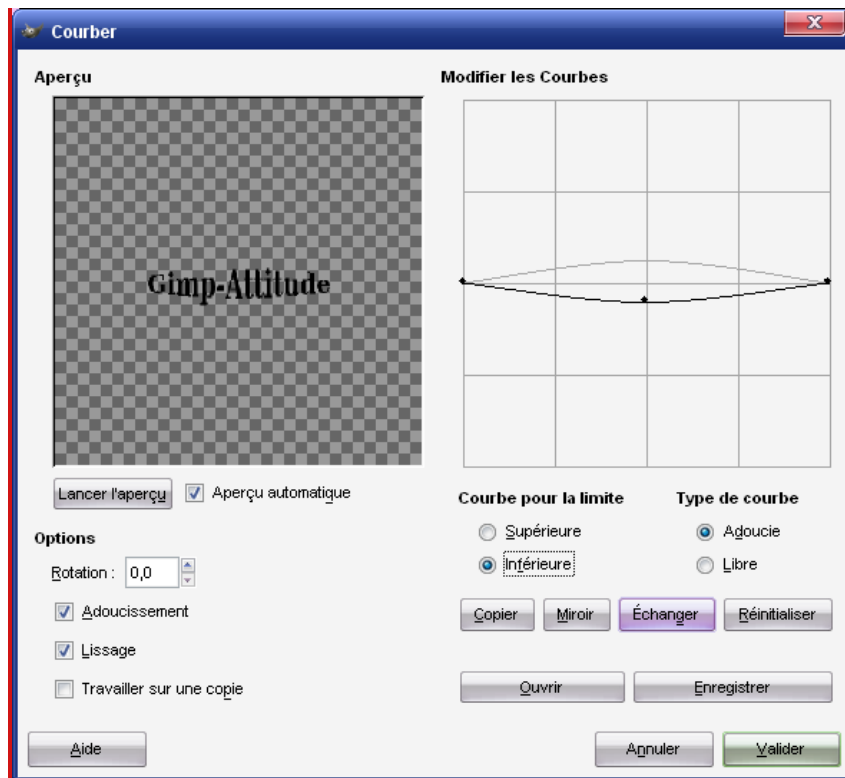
Courber

Aperçu

Gimp-Altitude

Lancer l'aperçu

Aperçu automatique

Options

Rotation : 0,0

Adoucissement

Lissage

Travailler sur une copie

Modifier les Courbes

Courbe pour la limite

Supérieure

Inférieure

Type de courbe

Adoucie

Libre

Copier

Miroir

Échanger

Réinitialiser

Ouvrir

Enregistrer

Aide

Annuler

Valider